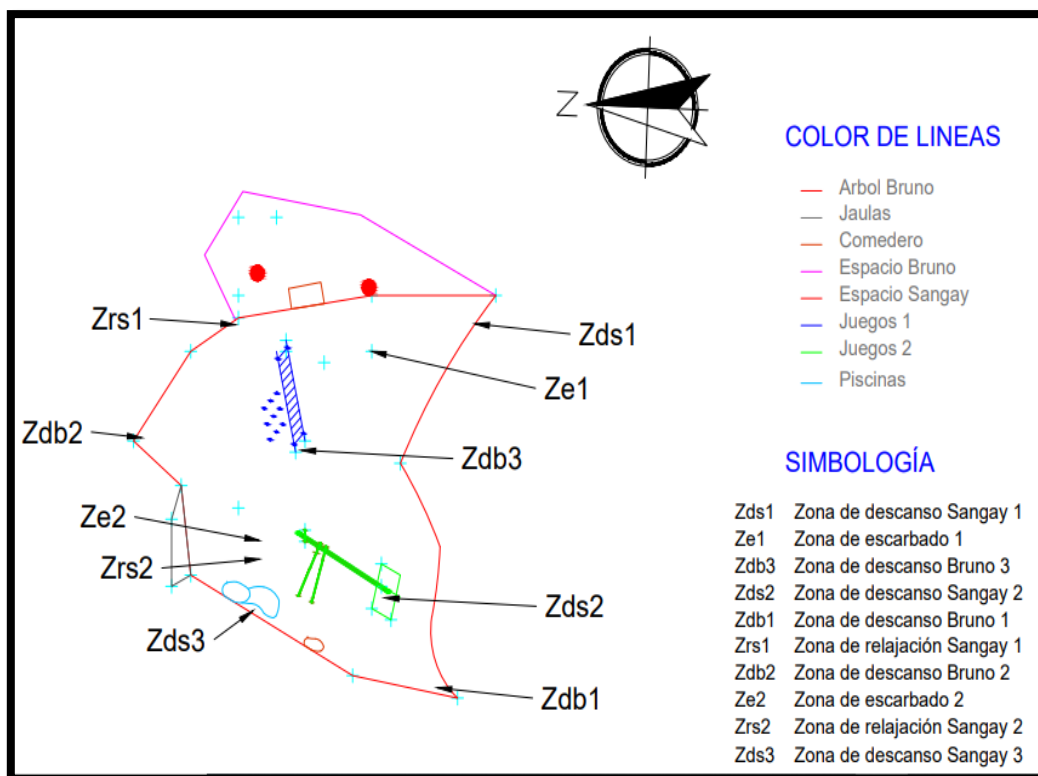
Z

COLOR DE LINEAS

Arbol Bruno
Jaulas
Comedero
Espacio Bruno
Espacio Sangay
Juegos 1
Juegos 2
Piscinas

Zrs1
Zds1
Ze1
Zdb2
Zdb3
Ze2
Zrs2
Zds2
Zds3
Zdb1

SIMBOLOGÍA

Zds1 Zona de descanso Sangay 1
Ze1 Zona de escarbado 1
Zdb3 Zona de descanso Bruno 3
Zds2 Zona de descanso Sangay 2
Zdb1 Zona de descanso Bruno 1
Zrs1 Zona de relajación Sangay 1
Zdb2 Zona de descanso Bruno 2
Ze2 Zona de escarbado 2
Zrs2 Zona de relajación Sangay 2
Zds3 Zona de descanso Sangay 3